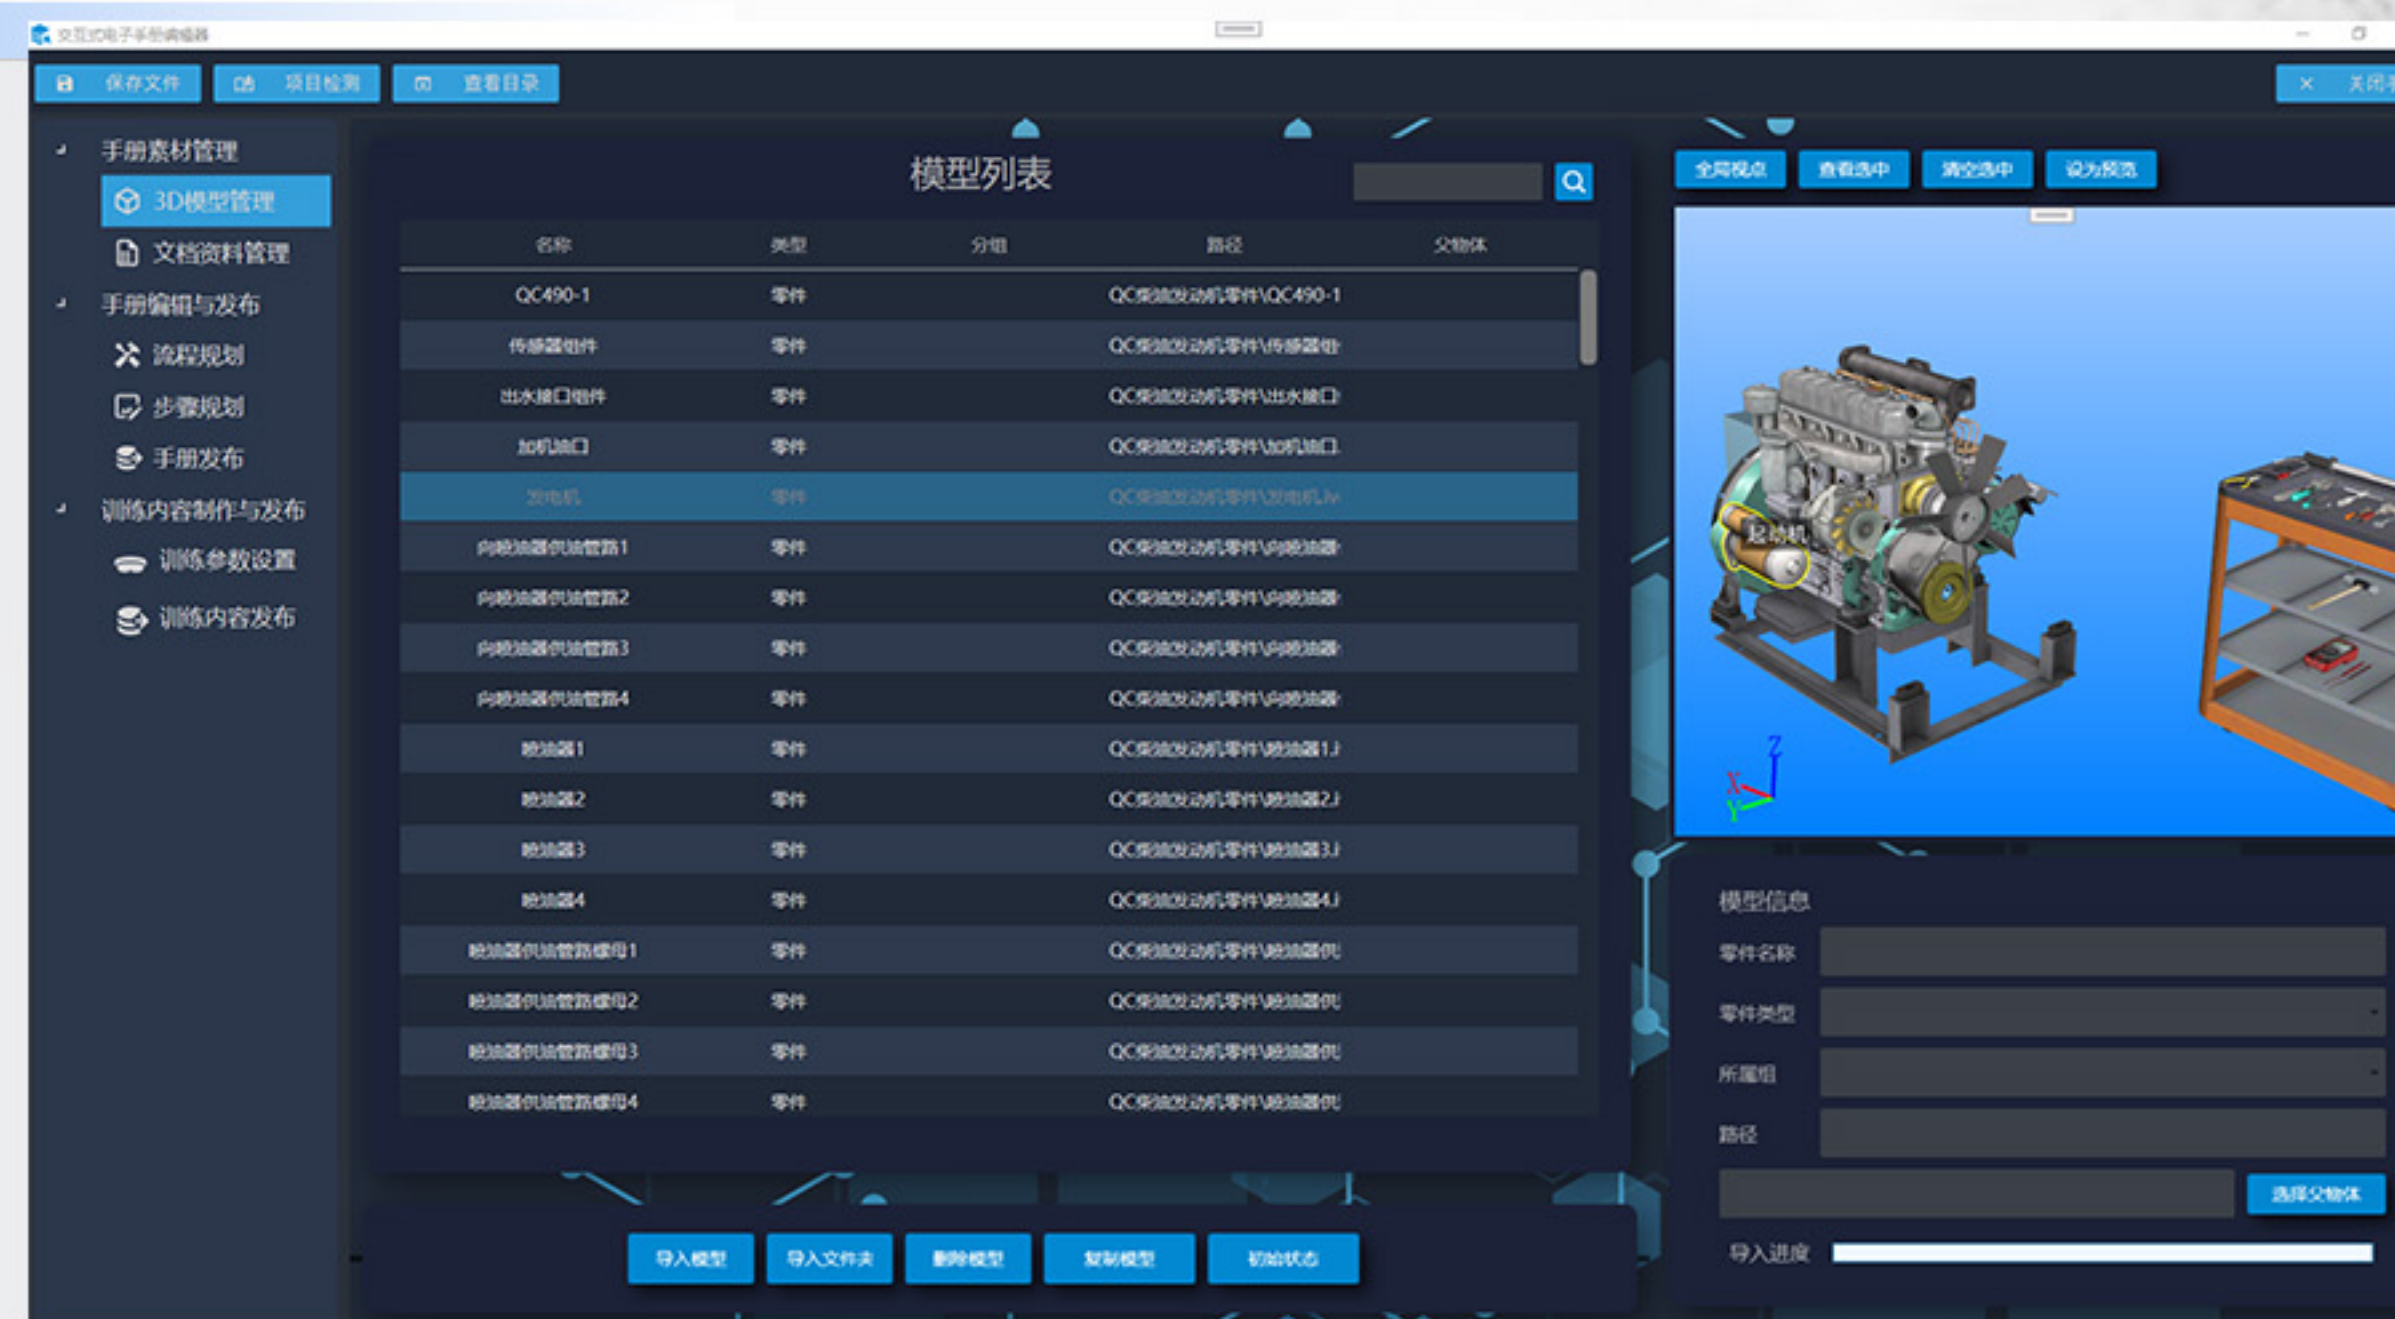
交互式电子手册编辑器

保存文件 项目检测 查看目录 关闭

手册素材管理
3D模型管理
文档资料管理
手册编辑与发布
流程规划
步骤规划
手册发布
训练内容制作与发布
训练参数设置
训练内容发布

模型列表

| 名称 | 类型 | 分组 | 路径 | 父物体 |
|---|---|---|---|---|
| QC490-1 | 零件 | | QC柴油发动机零件\QC490-1 | |
| 传感器组件 | 零件 | | QC柴油发动机零件\传感器组 | |
| 出水接口组件 | 零件 | | QC柴油发动机零件\出水接口 | |
| 加机油口 | 零件 | | QC柴油发动机零件\加机油口 | |
| 发电机 | 零件 | | QC柴油发动机零件\发电机.iv | |
| 向喷油器供油管路1 | 零件 | | QC柴油发动机零件\向喷油器 | |
| 向喷油器供油管路2 | 零件 | | QC柴油发动机零件\向喷油器 | |
| 向喷油器供油管路3 | 零件 | | QC柴油发动机零件\向喷油器 | |
| 向喷油器供油管路4 | 零件 | | QC柴油发动机零件\向喷油器 | |
| 喷油器1 | 零件 | | QC柴油发动机零件\喷油器1.i | |
| 喷油器2 | 零件 | | QC柴油发动机零件\喷油器2.i | |
| 喷油器3 | 零件 | | QC柴油发动机零件\喷油器3.i | |
| 喷油器4 | 零件 | | QC柴油发动机零件\喷油器4.i | |
| 喷油器供油管路螺母1 | 零件 | | QC柴油发动机零件\喷油器供 | |
| 喷油器供油管路螺母2 | 零件 | | QC柴油发动机零件\喷油器供 | |
| 喷油器供油管路螺母3 | 零件 | | QC柴油发动机零件\喷油器供 | |
| 喷油器供油管路螺母4 | 零件 | | QC柴油发动机零件\喷油器供 | |

全局视点 查看选中 清空选中 设为预览

起动机

Z X Y

模型信息
零件名称
零件类型
所属组
路径
选择父物体
导入进度

导入模型 导入文件夹 删除模型 复制模型 初始状态